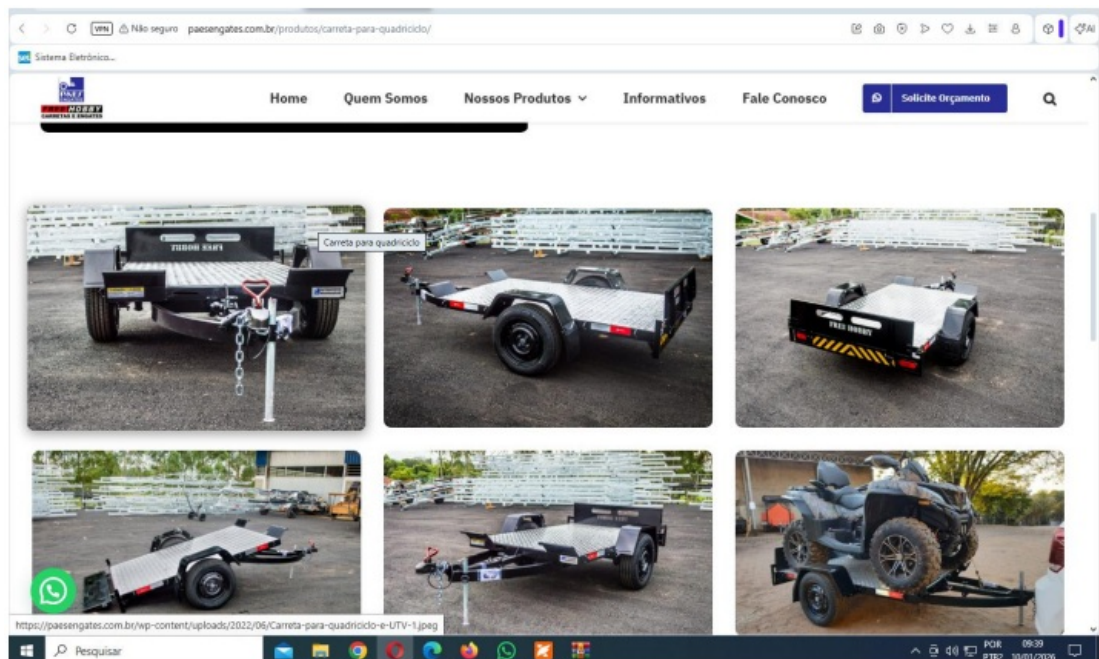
VPN Não seguro paesengates.com.br/produtos/carreta-para-quadriciclo/

Sistema Eletrônico...

FREE HOBBY
CARRETAS E ENGATES

Home
Quem Somos
Nossos Produtos
Informativos
Fale Conosco
Solicite Orçamento

FREE HOBBY

Carreta para quadriciclo

FREE HOBBY

https://paesengates.com.br/wp-content/uploads/2022/06/Carreta-para-quadriciclo-e-UTV-1.jpeg

Pesquisar

POR
PTB2
09:39
10/01/2026